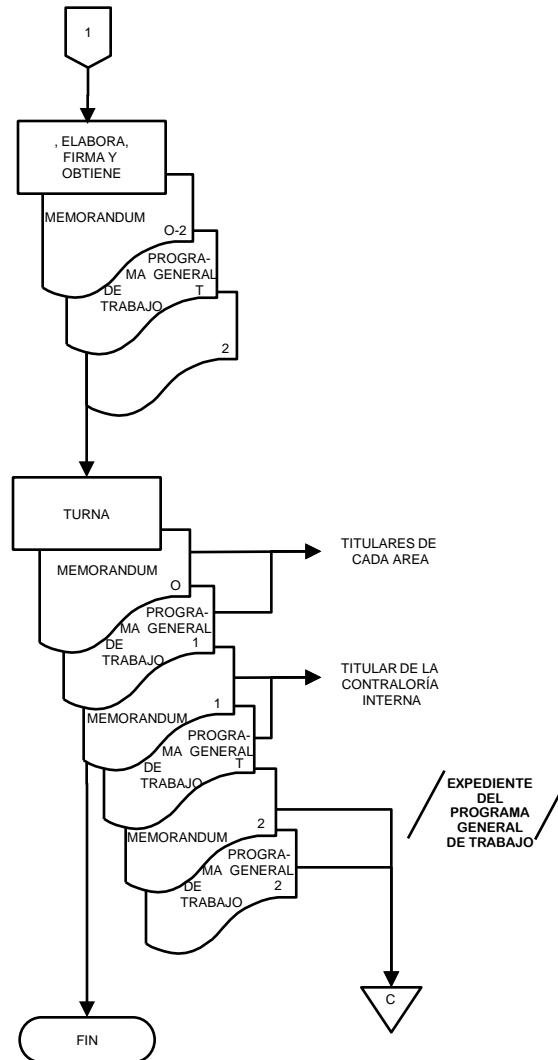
1

, ELABORA, FIRMA Y OBTIENE

MEMORANDUM

O-2

PROGRAMA GENERAL DE TRABAJO

T

2

TURNA

TITULARES DE CADA AREA

MEMORANDUM

O

PROGRAMA GENERAL DE TRABAJO

1

TITULAR DE LA CONTRALORÍA INTERNA

MEMORANDUM

1

PROGRAMA GENERAL DE TRABAJO

T

EXPEDIENTE DEL PROGRAMA GENERAL DE TRABAJO

MEMORANDUM

2

PROGRAMA GENERAL DE TRABAJO

2

C

FIN